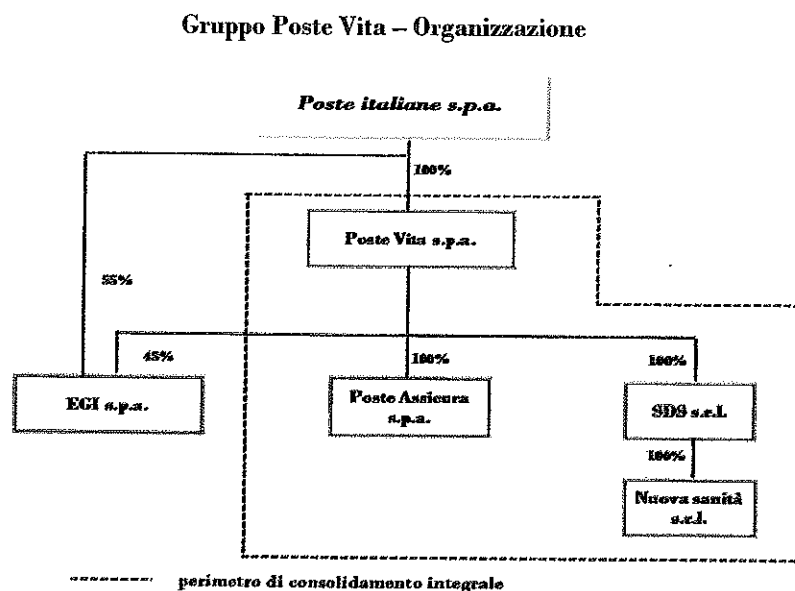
Gruppo Poste Vita – Organizzazione

Poste italiane s.p.a.

100%

Poste Vita s.p.a.

55%

45%

100%

100%

EGI s.p.a.

Poste Assicura s.p.a.

SDS s.r.l.

100%

Nuova sanità s.r.l.

perimetro di consolidamento integrale